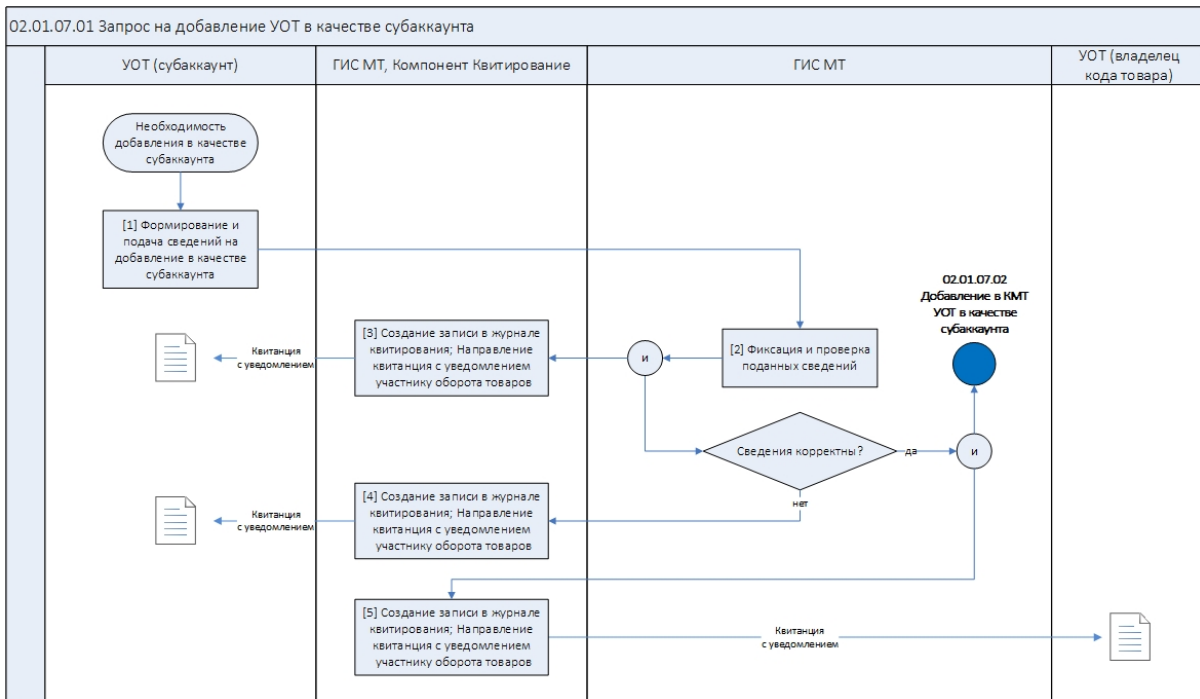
02.01.07.01 Запрос на добавление УОТ в качестве субаккаунта

УОТ (субаккаунт)

ГИС МТ, Компонент Квитирование

ГИС МТ

УОТ (владелец кода товара)

Необходимость добавления в качестве субаккаунта

[1] Формирование и подача сведений на добавление в качестве субаккаунта

02.01.07.02 Добавление в КМТ УОТ в качестве субаккаунта

Квитанция с уведомлением

[3] Создание записи в журнале квитирования; Направление квитанция с уведомлением участнику оборота товаров

и

[2] Фиксация и проверка поданных сведений

Сведения корректны?

да

и

Квитанция с уведомлением

[4] Создание записи в журнале квитирования; Направление квитанция с уведомлением участнику оборота товаров

нет

[5] Создание записи в журнале квитирования; Направление квитанция с уведомлением участнику оборота товаров

Квитанция с уведомлением